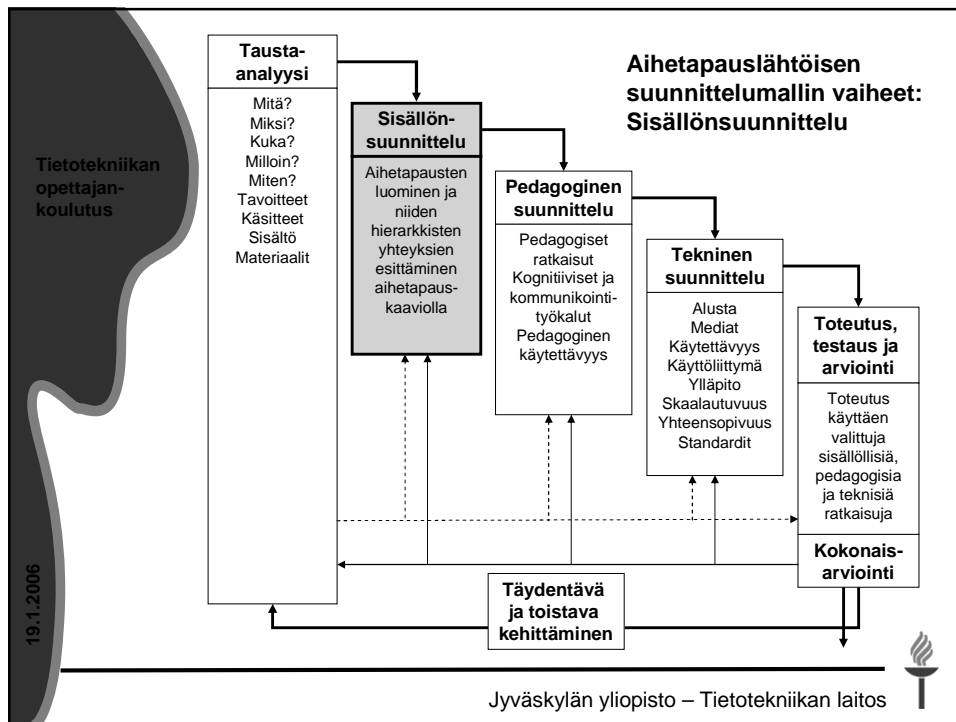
Tietotekniikan opettajankoulutus

Aihetapauslähtöisen suunnittelumallin vaiheet: Sisällönsuunnittelu

Taustaanalyysi

Mitä?
Miksi?
Kuka?
Milloin?
Miten?
Tavoitteet
Käsitteet
Sisältö
Materiaalit

Sisällönsuunnittelu

Aihetapausten luominen ja niiden hierarkkisten yhteyksien esittäminen aihetapauskaaviolla

Pedagoginen suunnittelu

Pedagogiset ratkaisut
Kognitiiviset ja kommunikointityökalut
Pedagoginen käytettävyys

Tekninen suunnittelu

Alusta
Mediat
Käytettävyys
Käyttöliittymä
Ylläpito
Skaalautuvuus
Yhteensopivuus
Standardit

Toteutus, testaus ja arviointi

Toteutus käyttäen valittuja sisällöllisiä, pedagogisia ja teknisiä ratkaisuja

Kokonaisarviointi

Täydentävä ja toistava kehittäminen

19.1.2006

Jyväskylän yliopisto – Tietotekniikan laitos